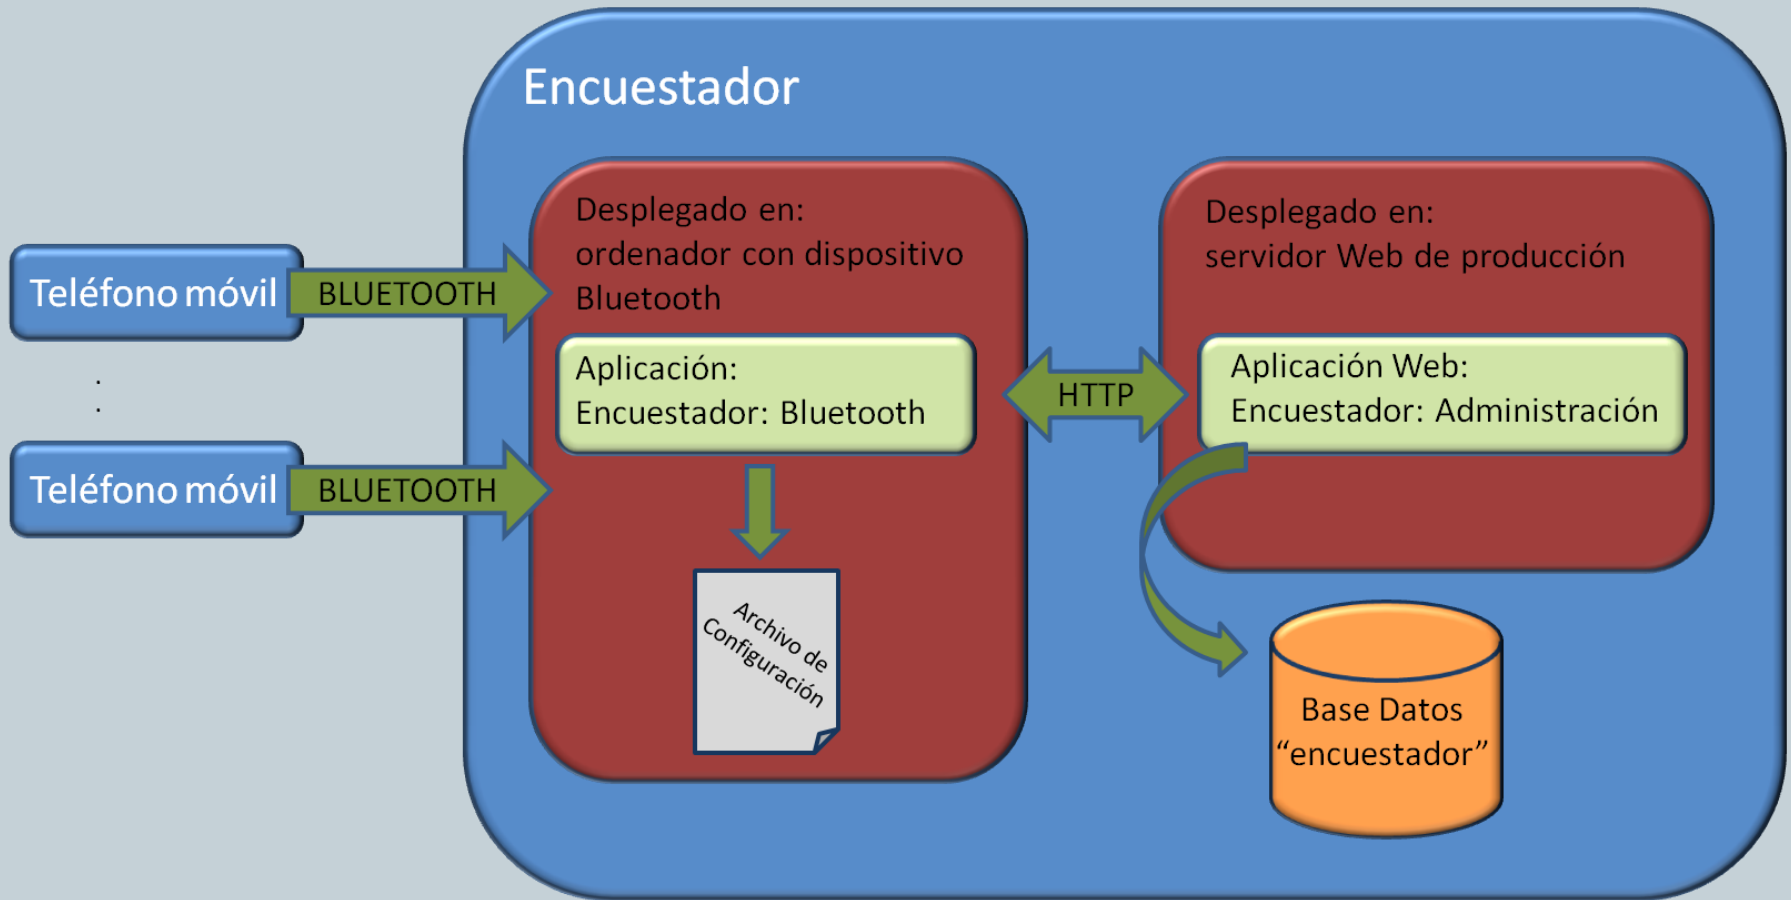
Encuestador

Teléfono móvil

BLUETOOTH

.
.

Teléfono móvil

BLUETOOTH

Desplegado en:
ordenador con dispositivo Bluetooth

Aplicación:
Encuestador: Bluetooth

Archivo de Configuración

HTTP

Desplegado en:
servidor Web de producción

Aplicación Web:
Encuestador: Administración

Base Datos
“encuestador”